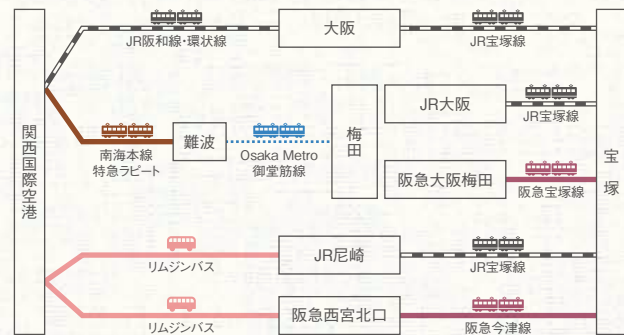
関西国際空港

JR阪和線・環状線

大阪

JR宝塚線

南海本線
特急ラピート

難波

Osaka Metro
御堂筋線

梅田

JR大阪

JR宝塚線

阪急大阪梅田

阪急宝塚線

リムジンバス

JR尼崎

JR宝塚線

リムジンバス

阪急西宮北口

阪急今津線

宝塚